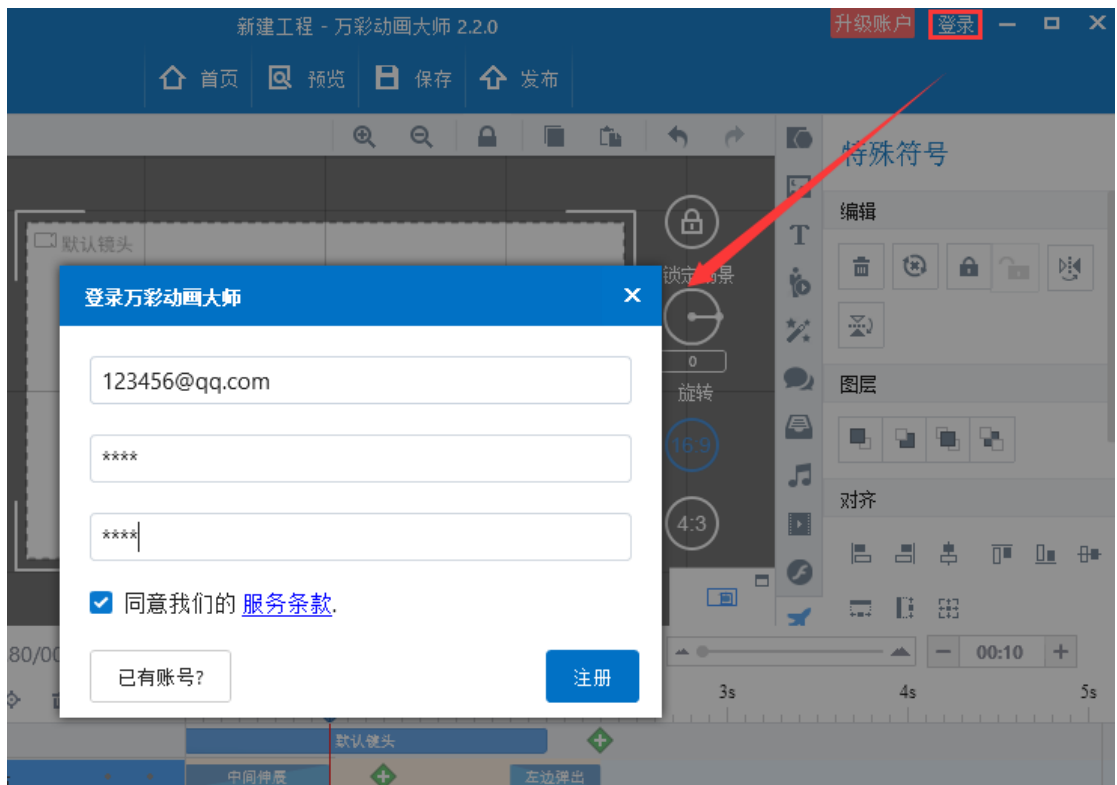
新建工程 - 万彩动画大师 2.2.0

升级账户 登录

首页 预览 保存 发布

默认镜头

锁定场景

0

旋转

16:9

4:3

特殊符号

编辑

图层

对齐

登录万彩动画大师

123456@qq.com

****

****

同意我们的 服务条款.

已有账号?

注册

80/00

00:10

3s 4s 5s

默认镜头

中间伸展

左边弹出